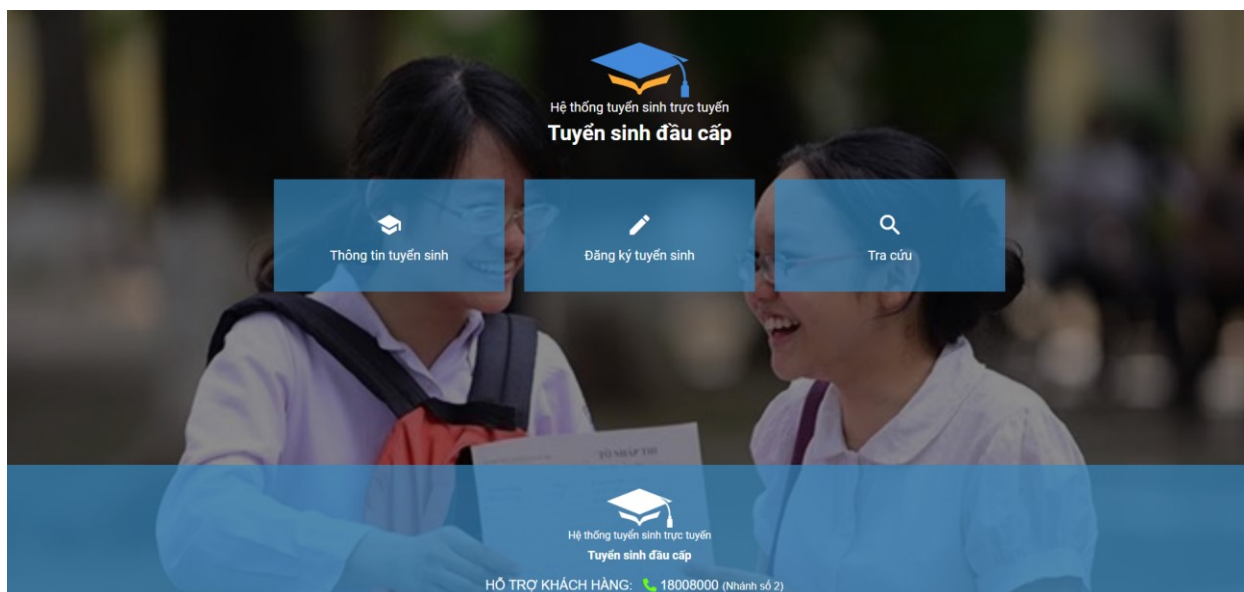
Hệ thống tuyển sinh trực tuyến
Tuyển sinh đầu cấp

Thông tin tuyển sinh

Đăng ký tuyển sinh

Tra cứu

TỜ NHÁP THI

Hệ thống tuyển sinh trực tuyến
Tuyển sinh đầu cấp

HỖ TRỢ KHÁCH HÀNG: 18008000 (Nhánh số 2)